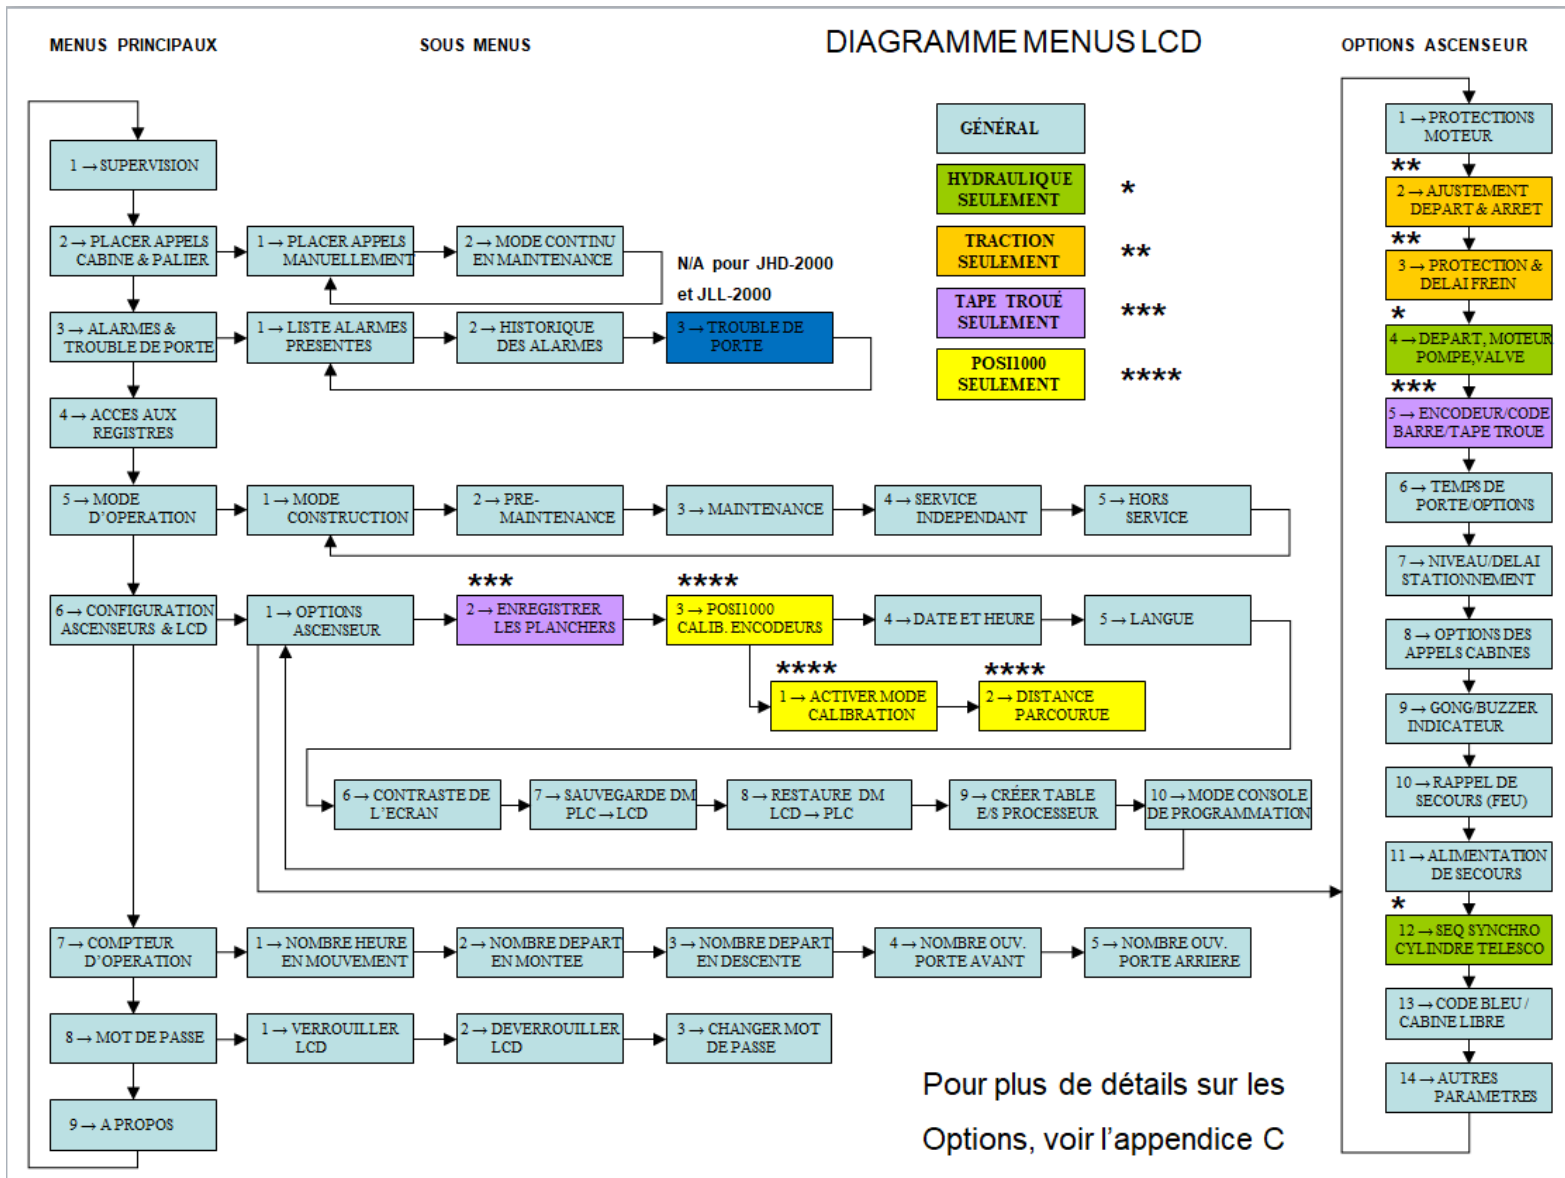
MENUS PRINCIPAUX

SOUS MENUS

DIAGRAMME MENUS LCD

OPTIONS ASCENSEUR

GÉNÉRAL

HYDRAULIQUE SEULEMENT *

TRACTION SEULEMENT **

TAPE TROUÉ SEULEMENT ***

POSI1000 SEULEMENT ****

1 → SUPERVISION

2 → PLACER APPELS CABINE & PALIER

1 → PLACER APPELS MANUELLEMENT

2 → MODE CONTINU EN MAINTENANCE

N/A pour JHD-2000 et JLL-2000

3 → ALARMES & TROUBLE DE PORTE

1 → LISTE ALARMES PRESENTES

2 → HISTORIQUE DES ALARMES

3 → TROUBLE DE PORTE

4 → ACCES AUX REGISTRES

5 → MODE D'OPERATION

1 → MODE CONSTRUCTION

2 → PRE-MAINTENANCE

3 → MAINTENANCE

4 → SERVICE INDEPENDANT

5 → HORS SERVICE

6 → CONFIGURATION ASCENSEURS & LCD

1 → OPTIONS ASCENSEUR

***
2 → ENREGISTRER LES PLANCHERS

****
3 → POSI1000 CALIB. ENCODEURS

4 → DATE ET HEURE

5 → LANGUE

****
1 → ACTIVER MODE CALIBRATION

****
2 → DISTANCE PARCOURUE

6 → CONTRASTE DE L'ECRAN

7 → SAUVEGARDE DM PLC → LCD

8 → RESTAURE DM LCD → PLC

9 → CRÉER TABLE E/S PROCESSEUR

10 → MODE CONSOLE DE PROGRAMMATION

7 → COMPTEUR D'OPERATION

1 → NOMBRE HEURE EN MOUVEMENT

2 → NOMBRE DEPART EN MONTEE

3 → NOMBRE DEPART EN DESCENTE

4 → NOMBRE OUV. PORTE AVANT

5 → NOMBRE OUV. PORTE ARRIERE

8 → MOT DE PASSE

1 → VERROUILLER LCD

2 → DEVERROUILLER LCD

3 → CHANGER MOT DE PASSE

9 → A PROPOS

Pour plus de détails sur les Options, voir l'appendice C

1 → PROTECTIONS MOTEUR

**
2 → AJUSTEMENT DEPART & ARRET

**
3 → PROTECTION & DELAI FREIN

*
4 → DEPART, MOTEUR POMPE,VALVE

***
5 → ENCODEUR/CODE BARRE/TAPE TROUE

6 → TEMPS DE PORTE/OPTIONS

7 → NIVEAU/DELAI STATIONNEMENT

8 → OPTIONS DES APPELS CABINES

9 → GONG/BUZZER INDICATEUR

10 → RAPPEL DE SECOURS (FEU)

11 → ALIMENTATION DE SECOURS

*
12 → SEQ SYNCHRO CYLINDRE TELESCO

13 → CODE BLEU / CABINE LIBRE

14 → AUTRES PARAMETRES